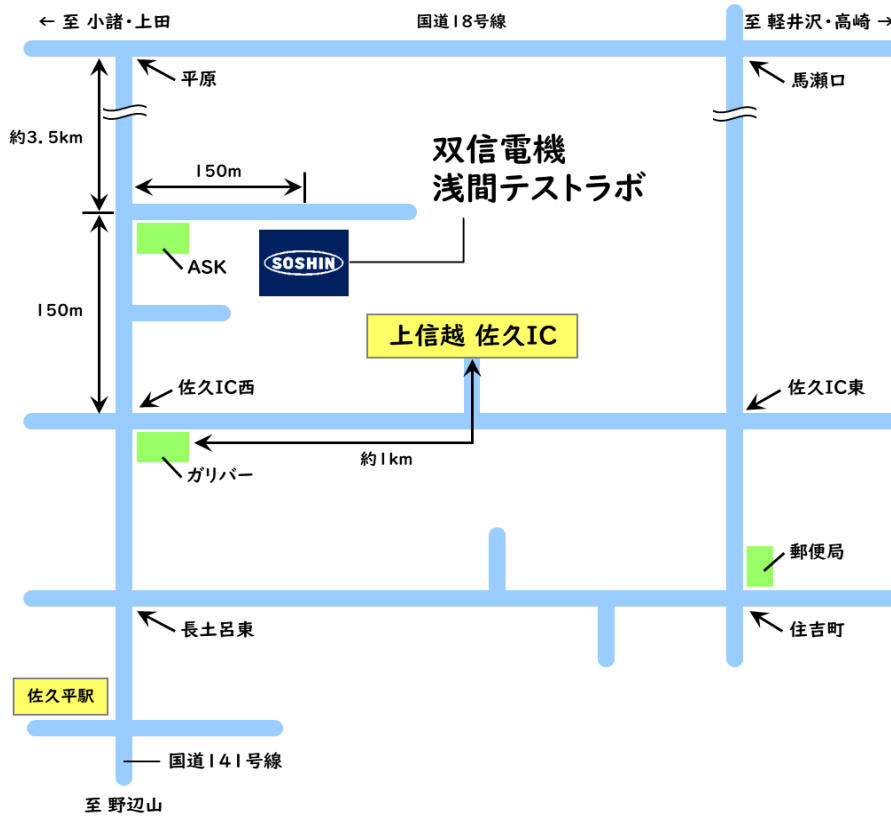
← 至 小諸・上田

国道18号線

至 軽井沢・高崎 →

平原

馬瀬口

約3.5km

双信電機
浅間テストラボ

150m

ASK

SOSHIN

150m

上信越 佐久IC

佐久IC西

佐久IC東

約1km

ガリバー

郵便局

長土呂東

住吉町

佐久平駅

国道141号線

至 野辺山